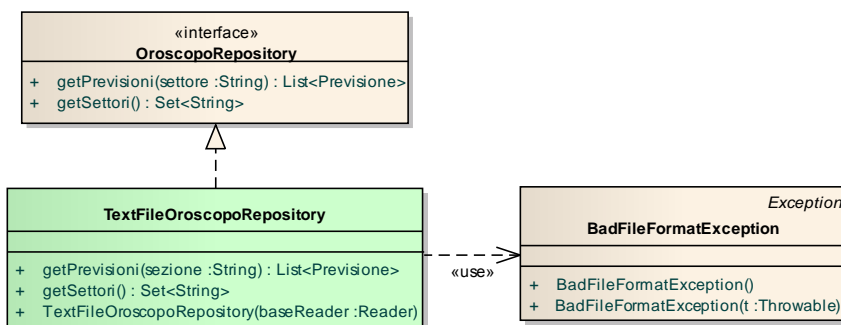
«interface»
OroscopoRepository

+ getPrevisioni(settore :String) : List<Previsione>
+ getSettori() : Set<String>

TextFileOroscopoRepository

+ getPrevisioni(sezione :String) : List<Previsione>
+ getSettori() : Set<String>
+ TextFileOroscopoRepository(baseReader :Reader)

«use»

Exception
BadFileFormatException

+ BadFileFormatException()
+ BadFileFormatException(t :Throwable)